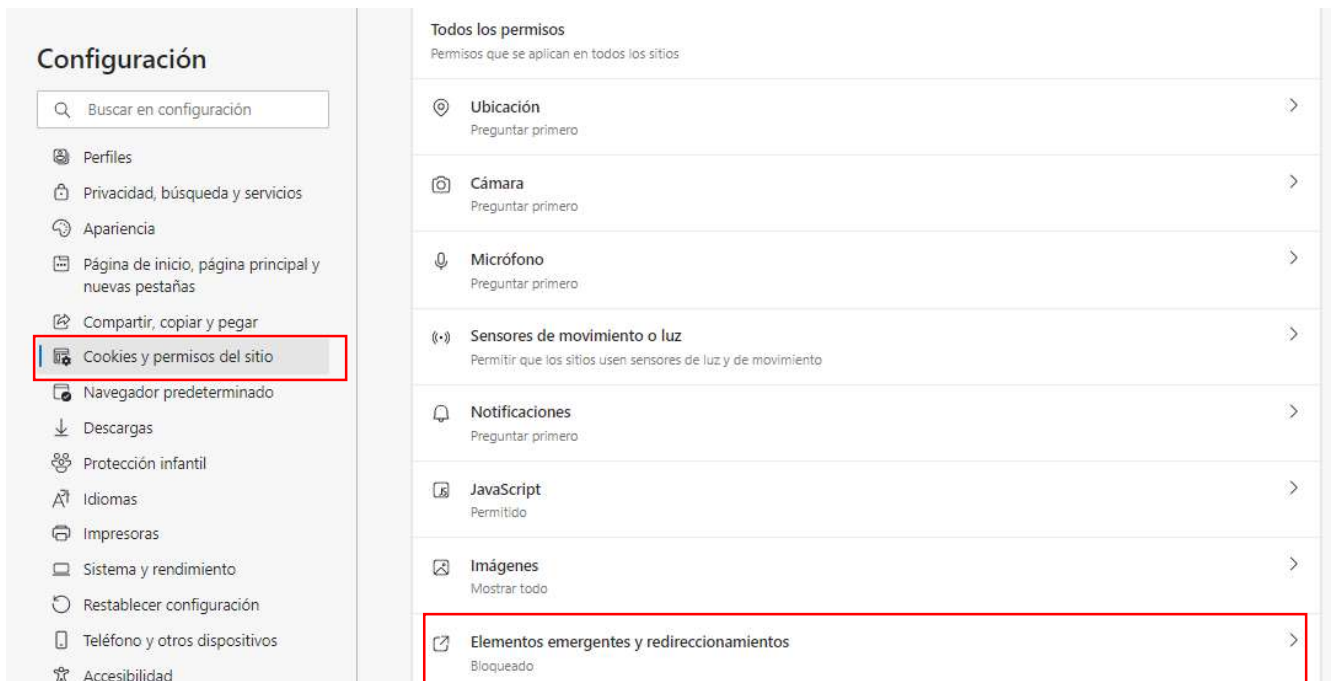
Configuración

Buscar en configuración

Perfiles
Privacidad, búsqueda y servicios
Apariencia
Página de inicio, página principal y nuevas pestañas
Compartir, copiar y pegar
Cookies y permisos del sitio
Navegador predeterminado
Descargas
Protección infantil
Idiomas
Impresoras
Sistema y rendimiento
Restablecer configuración
Teléfono y otros dispositivos
Accesibilidad

Todos los permisos
Permisos que se aplican en todos los sitios

Ubicación
Preguntar primero

Cámara
Preguntar primero

Micrófono
Preguntar primero

Sensores de movimiento o luz
Permitir que los sitios usen sensores de luz y de movimiento

Notificaciones
Preguntar primero

JavaScript
Permitido

Imágenes
Mostrar todo

Elementos emergentes y redireccionamientos
Bloqueado